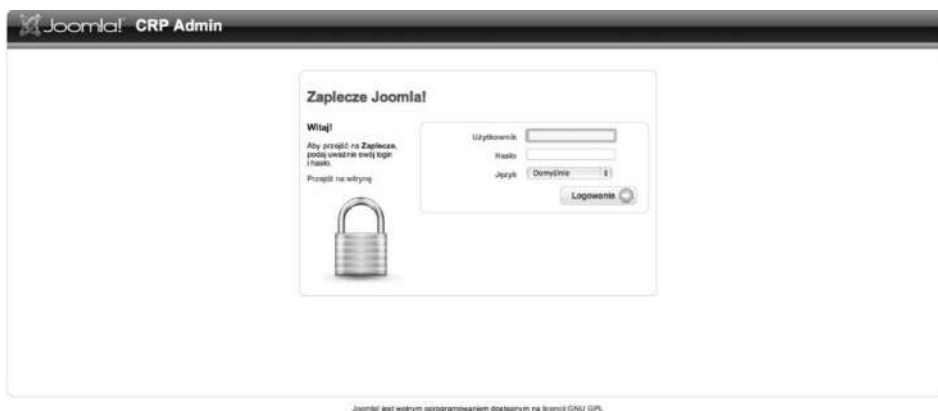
Joomla! CRP Admin

Zaplecze Joomla!

Witaj!

Aby przejść na Zaplecze, podaj uważnie swój login i hasło.

Przejdź na witrynę

Użytkownik

Hasło

Język Domyślnie

Logowanie

Joomla! jest wolnym oprogramowaniem dostępnym na licencji GNU GPL.